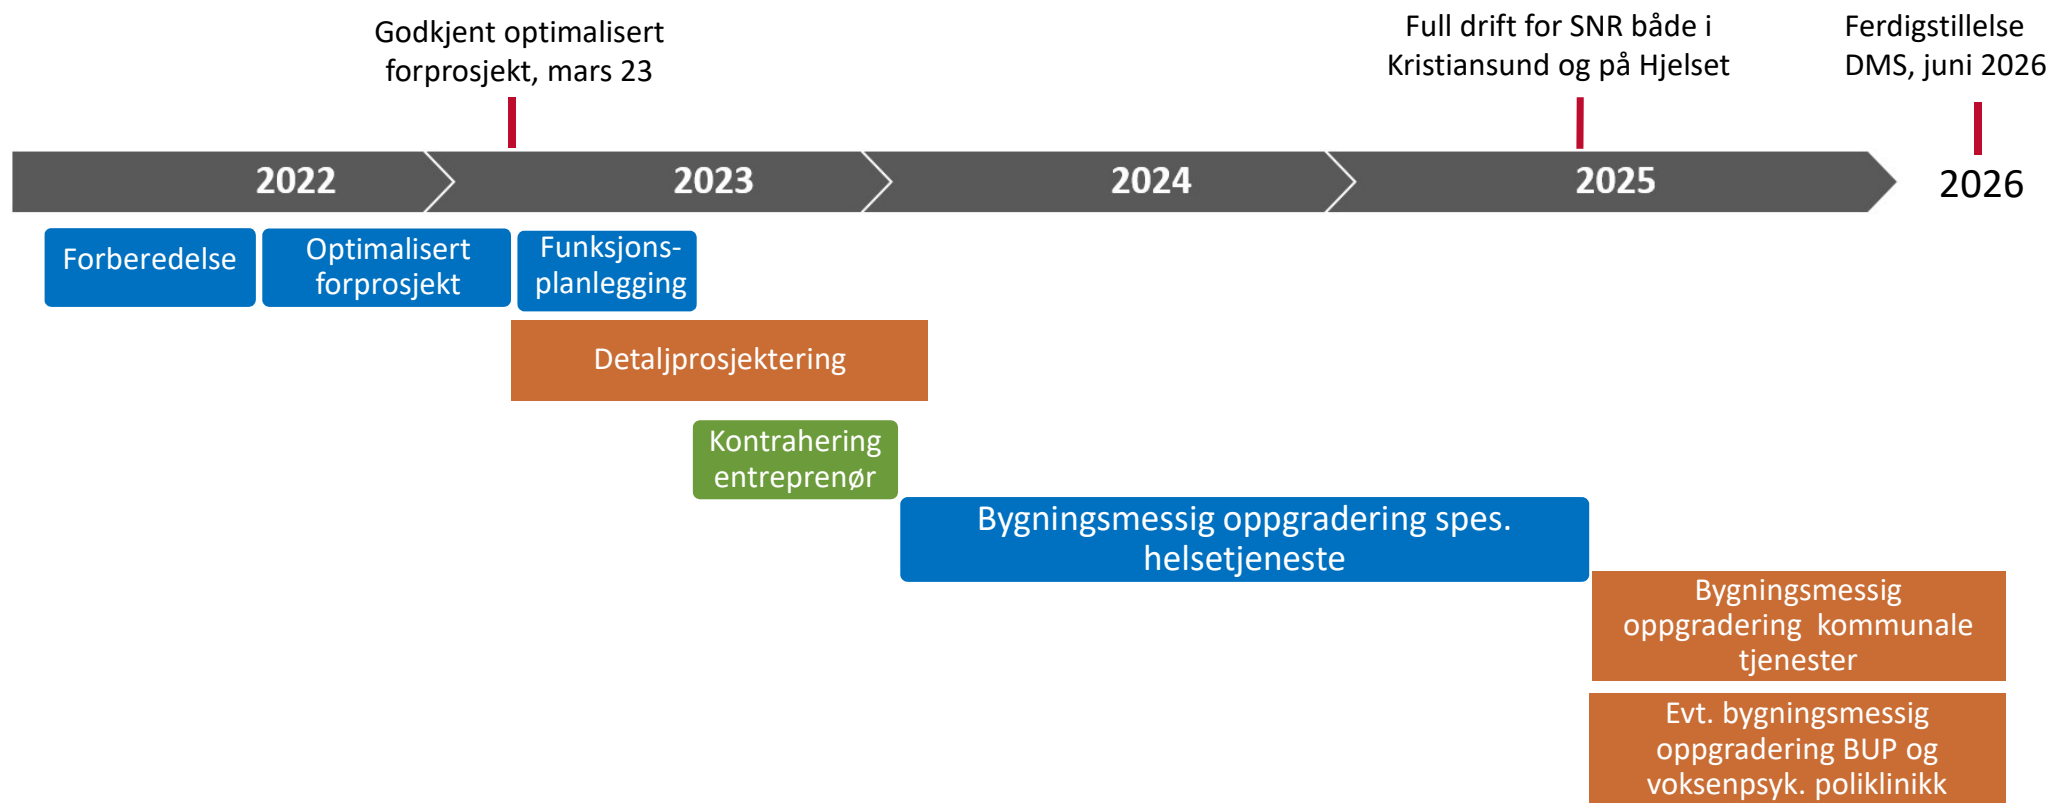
Godkjent optimalisert forprosjekt, mars 23

Full drift for SNR både i Kristiansund og på Hjelset

Ferdigstillelse DMS, juni 2026

2022

2023

2024

2025

2026

Forberedelse

Optimalisert forprosjekt

Funksjonsplanlegging

Detaljprosjektering

Kontrahering entreprenør

Bygningsmessig oppgradering spes. helsetjeneste

Bygningsmessig oppgradering kommunale tjenester

Evt. bygningsmessig oppgradering BUP og voksenpsyk. poliklinikk